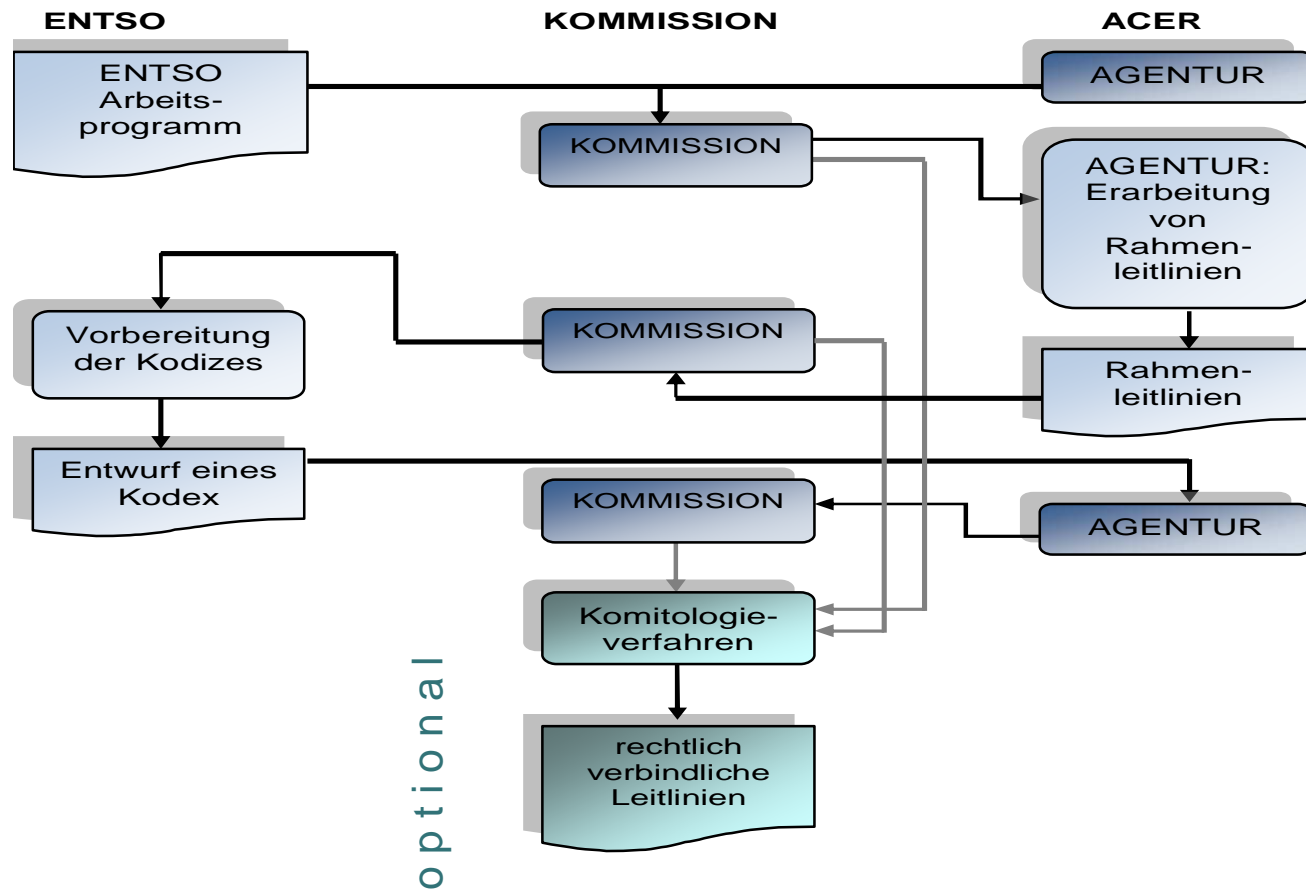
ENTSO

KOMMISSION

ACER

ENTSO Arbeitsprogramm

AGENTUR

KOMMISSION

AGENTUR: Erarbeitung von Rahmenleitlinien

Vorbereitung der Kodizes

KOMMISSION

Rahmenleitlinien

Entwurf eines Kodex

KOMMISSION

AGENTUR

Komitologieverfahren

optional

rechtlich verbindliche Leitlinien